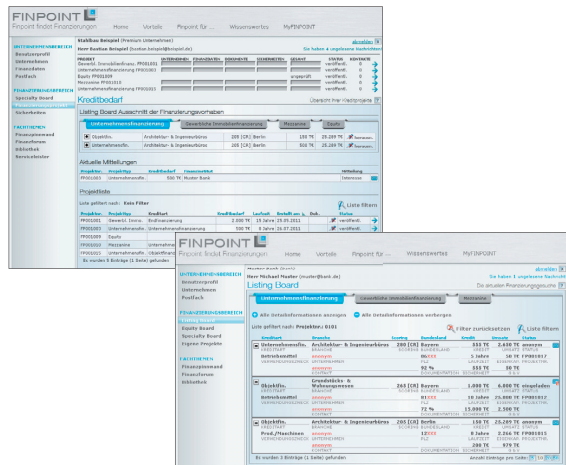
FINPOINT
Finpoint findet Finanzierungen
Home Vorteile Finpoint für ... Wissenswertes MyFINPOINT

UNTERNEHMENSBEREICH
Benutzerprofil
Unternehmen
Finanzdaten
Postfach

FINANZIERUNGSBEREICH
Specialty Board
Sicherheiten

FACHTHEMEN
Finanzlexikon
Finanzforum
Bibliothek
Servicebüro

Stahlbau Beispiel (Premium Unternehmen)
Herr Bastian Beispiel (bastian.beispiel@beispiel.de)
Sie haben 6 ungelesene Nachrichten

Kreditbedarf
Übersicht Ihrer Kreditprojekte

Listing Board Ausschnitt der Finanzierungsvorhaben
Unternehmensfinanzierung | Gewerbliche Immobilienfinanzierung | Mezzanine | Equity

Objektfin. | Architektur- & Ingenieurbüros | 205 [CR] Berlin | 150 T€ | 29.09.11
Unternehmensfin. | Architektur- & Ingenieurbüros | 205 [CR] Berlin | 500 T€ | 29.09.11

Aktuelle Mitteilungen
Projektliste
Liste gefiltert nach: Kein Filter
Liste filtern
Es wurden 5 Einträge (1 Seite) gefunden

FINPOINT
Finpoint findet Finanzierungen
Home Vorteile Finpoint für ... Wissenswertes MyFINPOINT
abmelden
Muster Bank (Bank)
Herr Michael Muster (muster@bank.de)
Sie haben 1 ungelesene Nachricht
Listing Board
Zu aktuellen Finanzierungsgesuche

UNTERNEHMENSBEREICH
Benutzerprofil
Unternehmen
Postfach

FINANZIERUNGSBEREICH
Listing Board
Equity Board
Specialty Board
Eigene Projekte

FACHTHEMEN
Finanzlexikon
Finanzforum
Bibliothek

Unternehmensfinanzierung | Gewerbliche Immobilienfinanzierung | Mezzanine
Alle Detailinformationen anzeigen | Alle Detailinformationen verbergen
Liste gefiltert nach: Projektnr.: 0101
Filter zurücksetzen | Liste filtern

Unternehmensfin. | Architektur- & Ingenieurbüros | 280 [CR] Bayern | 333 T€ | 2.450 T€ | anonym
Betriebsmittel | anonym | 5 Jahre | 50 T€ | FP00017
Objektfin. Wohnungsbauten | Grundstücks- & Wohnungswesen | 265 [CR] Bayern | 1.000 T€ | 6.000 T€ | eingeladen
Betriebsmittel | anonym | 10 Jahre | 25.000 T€ | FP00012
Objektfin. | Architektur- & Ingenieurbüros | 205 [CR] Berlin | 150 T€ | 25.000 T€ | anonym
Prod./Maschinen | anonym | 5 Jahre | 2.266 T€ | FP00011

Es wurden 3 Einträge (1 Seite) gefunden
Anzahl Einträge pro Seite: